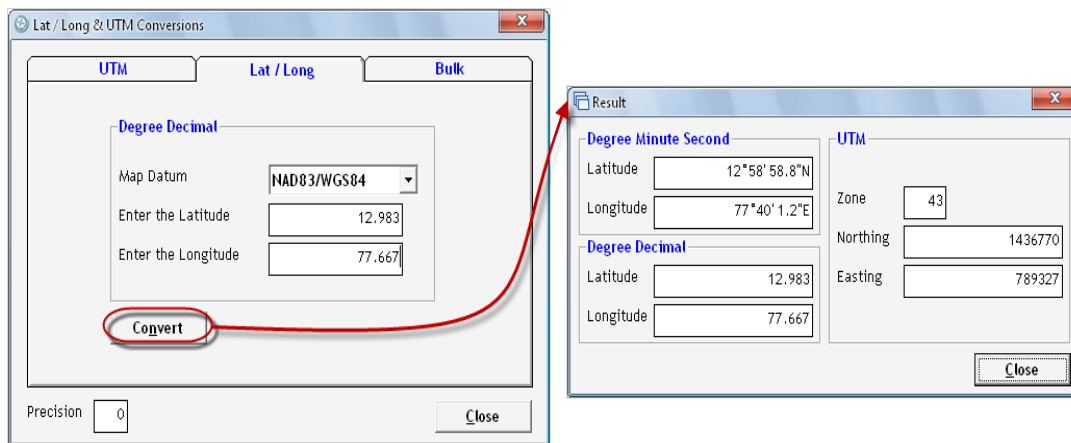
Lat / Long & UTM Conversions

UTM

Lat / Long

Bulk

Degree Decimal

Map Datum NAD83/WGS84

Enter the Latitude 12.983

Enter the Longitude 77.667

Convert

Precision 0

Close

Result

Degree Minute Second

Latitude 12°58'58.8"N

Longitude 77°40'1.2"E

Degree Decimal

Latitude 12.983

Longitude 77.667

UTM

Zone 43

Northing 1436770

Easting 789327

Close